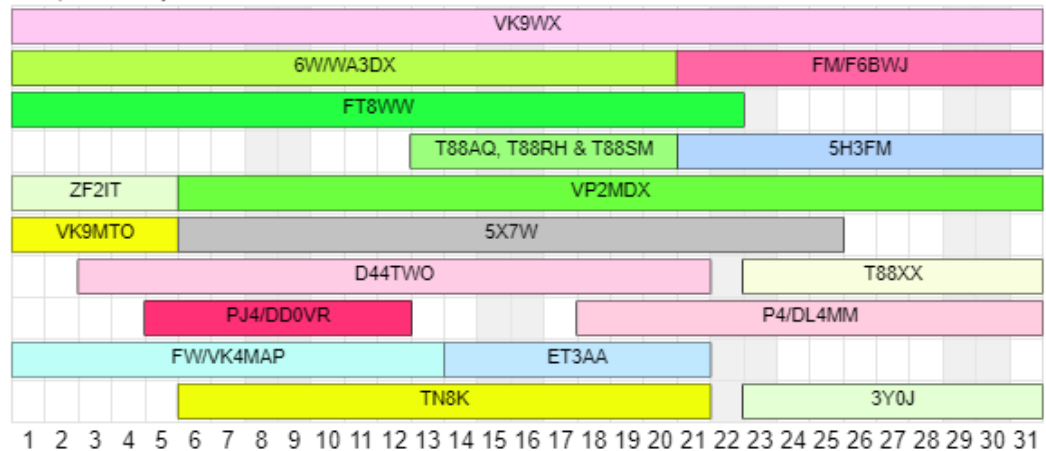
VK9WX

6W/WA3DX
FM/F6BWJ

FT8WW

T88AQ, T88RH & T88SM
5H3FM

ZF2IT
VP2MDX

VK9MTO
5X7W

D44TWO
T88XX

PJ4/DD0VR
P4/DL4MM

FW/VK4MAP
ET3AA

TN8K
3Y0J

1 2 3 4 5 6 7 8 9 10 11 12 13 14 15 16 17 18 19 20 21 22 23 24 25 26 27 28 29 30 31